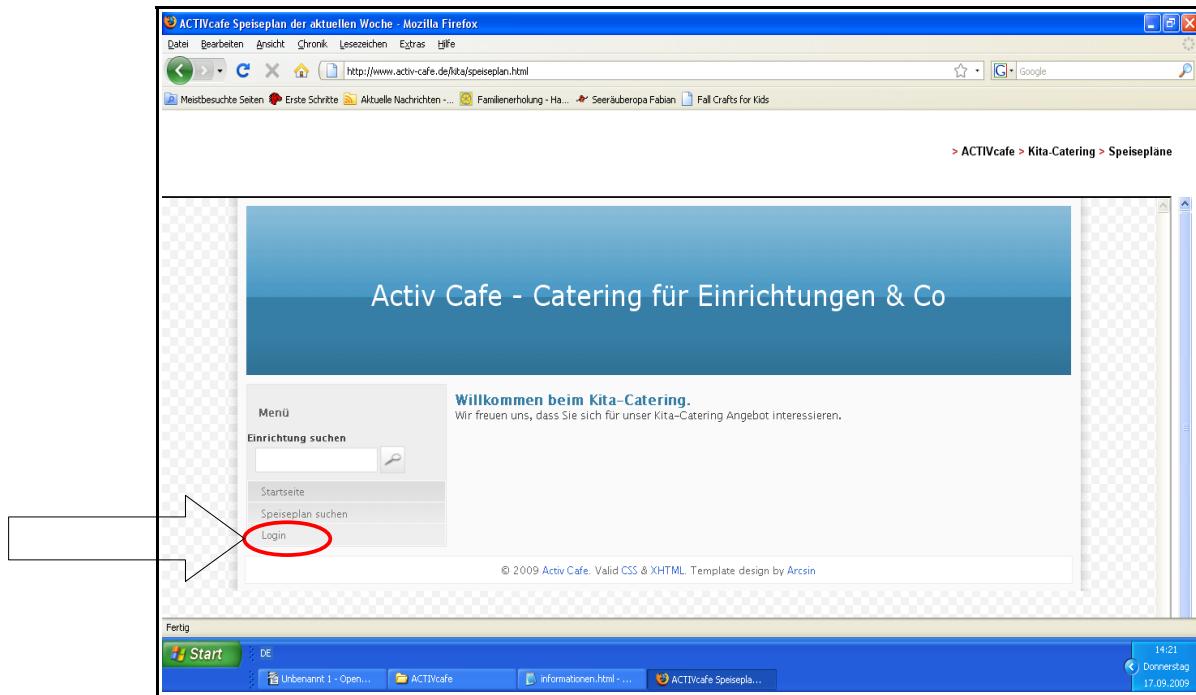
ACTIVcafe Speiseplan der aktuellen Woche - Mozilla Firefox

Datei Bearbeiten Ansicht Chronik Lesezeichen Extras Hilfe

http://www.activ-cafe.de/kita/speiseplan.html

Google

Meistbesuchte Seiten Erste Schritte Aktuelle Nachrichten -... Familienerholung - Ha... Seeräuberopa Fabian Fall Crafts for Kids

> ACTIVcafe > Kita-Catering > Speisepläne

Activ Cafe - Catering für Einrichtungen & Co

Menü

Einrichtung suchen

Startseite

Speiseplan suchen

Login

Willkommen beim Kita-Catering.

Wir freuen uns, dass Sie sich für unser Kita-Catering Angebot interessieren.

© 2009 Activ Cafe. Valid CSS & XHTML. Template design by Arcsin

Fertig

Start DE

Unbenannt 1 - Open... ACTIVcafe informationen.html - ... ACTIVcafe Speisepla...

14:21 Donnerstag 17.09.2009